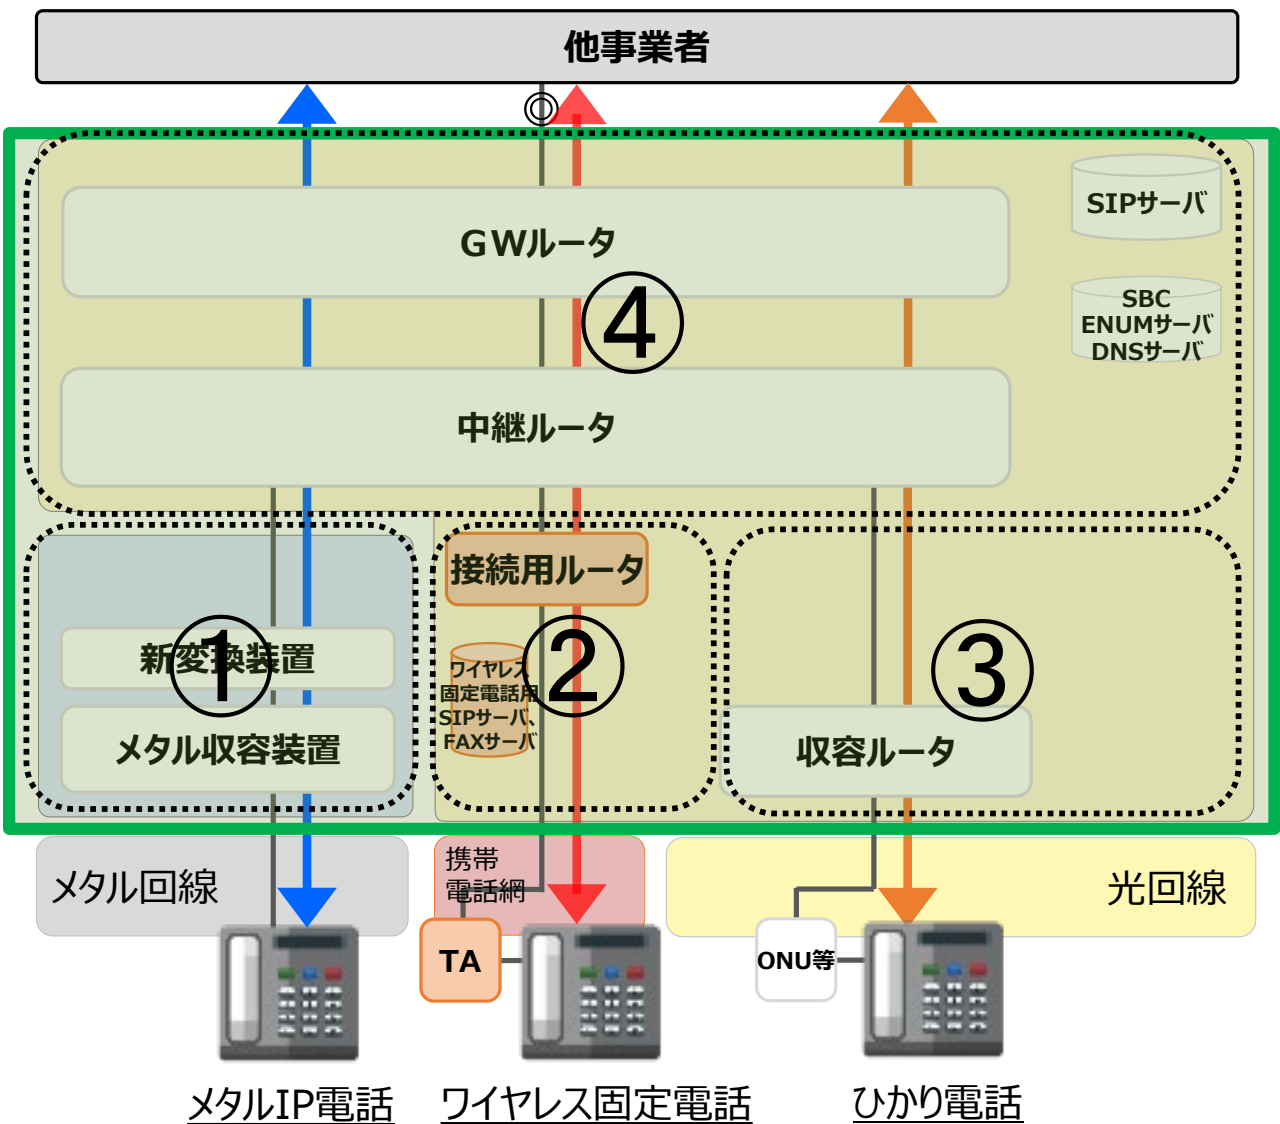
他事業者

◎

GWルータ

SIPサーバ

④

SBC
ENUMサーバ
DNSサーバ

中継ルータ

接続用ルータ

①

新変換装置

メタル収容装置

ワイヤレス固定電話用SIPサーバ、FAXサーバ

②

③

収容ルータ

メタル回線

携帯電話網

光回線

TA

ONU等

メタルIP電話

ワイヤレス固定電話

ひかり電話